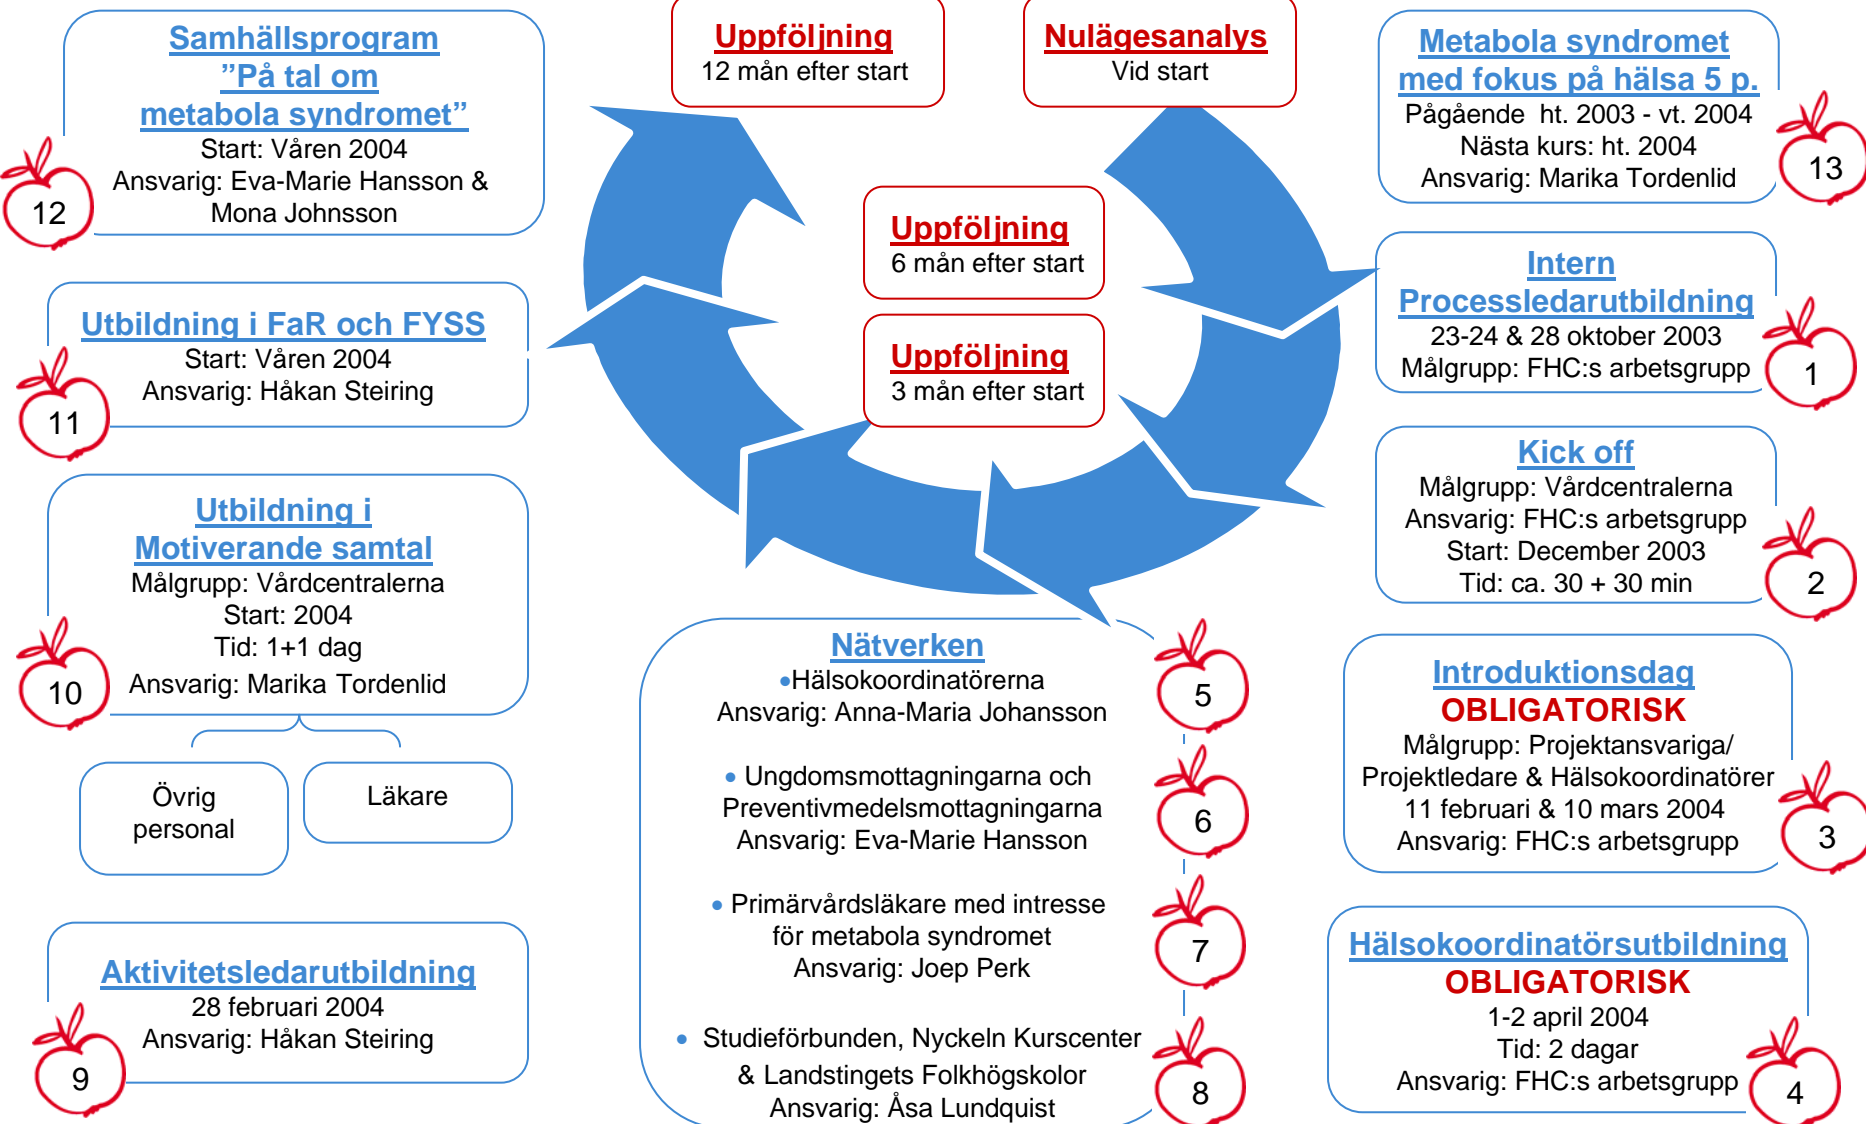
Samhällsprogram
”På tal om
metabola syndromet”
Start: Våren 2004
Ansvarig: Eva-Marie Hansson &
Mona Johnsson

12

Uppföljning
12 mån efter start

Nulägesanalys
Vid start

Metabola syndromet
med fokus på hälsa 5 p.
Pågående ht. 2003 - vt. 2004
Nästa kurs: ht. 2004
Ansvarig: Marika Tordenlid

13

Uppföljning
6 mån efter start

Uppföljning
3 mån efter start

Utbildning i FaR och FYSS
Start: Våren 2004
Ansvarig: Håkan Steiring

11

Intern
Processledarutbildning
23-24 & 28 oktober 2003
Målgrupp: FHC:s arbetsgrupp

1

Kick off
Målgrupp: Vårdcentralerna
Ansvarig: FHC:s arbetsgrupp
Start: December 2003
Tid: ca. 30 + 30 min

2

Utbildning i
Motiverande samtal
Målgrupp: Vårdcentralerna
Start: 2004
Tid: 1+1 dag
Ansvarig: Marika Tordenlid

10

Övrig personal

Läkare

Nätverken
•Hälsokoordinatörerna
Ansvarig: Anna-Maria Johansson

5

• Ungdomsmottagningarna och Preventivmedelsmottagningarna
Ansvarig: Eva-Marie Hansson

6

• Primärvårdsläkare med intresse för metabola syndromet
Ansvarig: Joep Perk

7

• Studieförbunden, Nyckeln Kurscenter & Landstingets Folkhögskolor
Ansvarig: Åsa Lundquist

8

Introduktionsdag
OBLIGATORISK
Målgrupp: Projektansvariga/ Projektledare & Hälsokoordinatörer
11 februari & 10 mars 2004
Ansvarig: FHC:s arbetsgrupp

3

Aktivitetsledarutbildning
28 februari 2004
Ansvarig: Håkan Steiring

9

Hälsokoordinatörsutbildning
OBLIGATORISK
1-2 april 2004
Tid: 2 dagar
Ansvarig: FHC:s arbetsgrupp

4